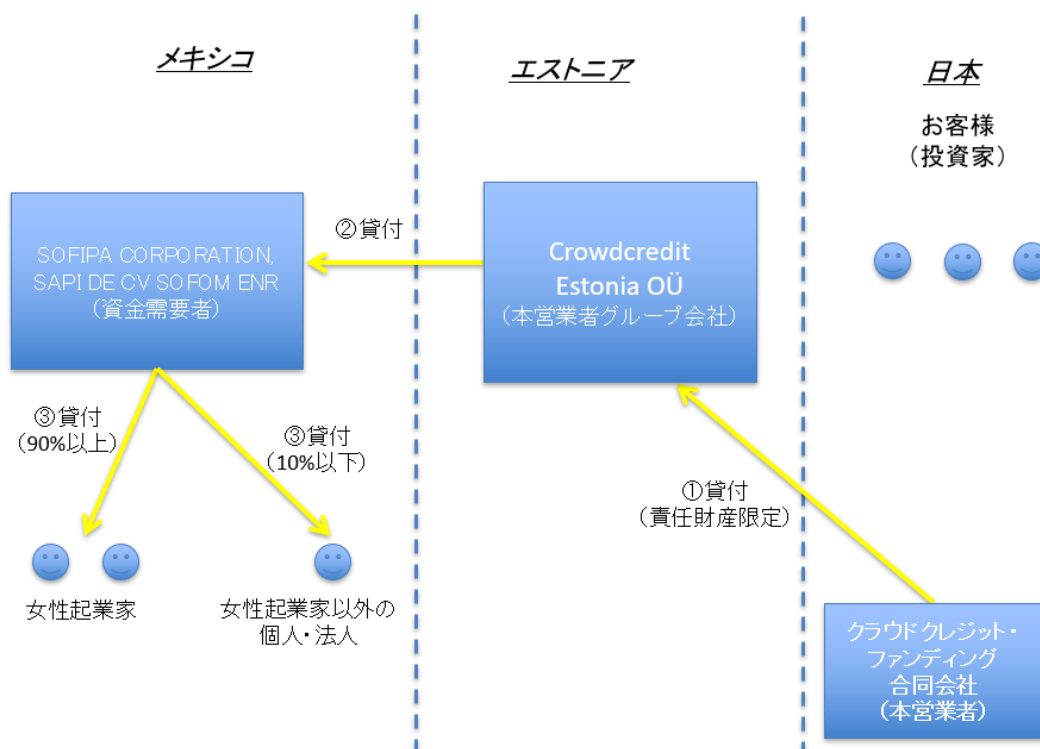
メキシコ

エストニア

日本

お客様
（投資家）

SOFIPA CORPORATION, SAPI DE CV SOFOM ENR
（資金需要者）

②貸付

Crowdcredit Estonia OÜ
（本営業者グループ会社）

③貸付
（90%以上）

③貸付
（10%以下）

①貸付
（責任財産限定）

女性起業家

女性起業家以外の
個人・法人

クラウドクレジット・
ファンディング
合同会社
（本営業者）